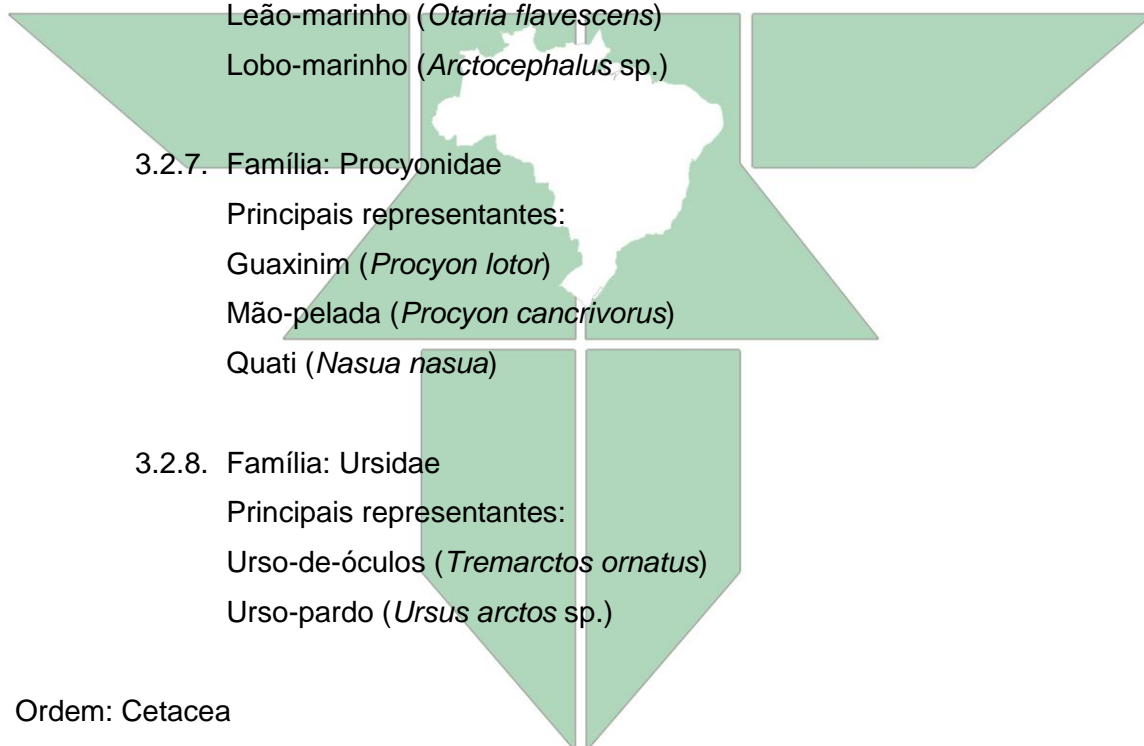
Leão-marinho (*Otaria flavescens*)
Lobo-marinho (*Arctocephalus* sp.)

3.2.7. Família: Procyonidae
Principais representantes:
Guaxinim (*Procyon lotor*)
Mão-pelada (*Procyon cancrivorus*)
Quati (*Nasua nasua*)

3.2.8. Família: Ursidae
Principais representantes:
Urso-de-óculos (*Tremarctos ornatus*)
Urso-pardo (*Ursus arctos* sp.)

Ordem: Cetacea